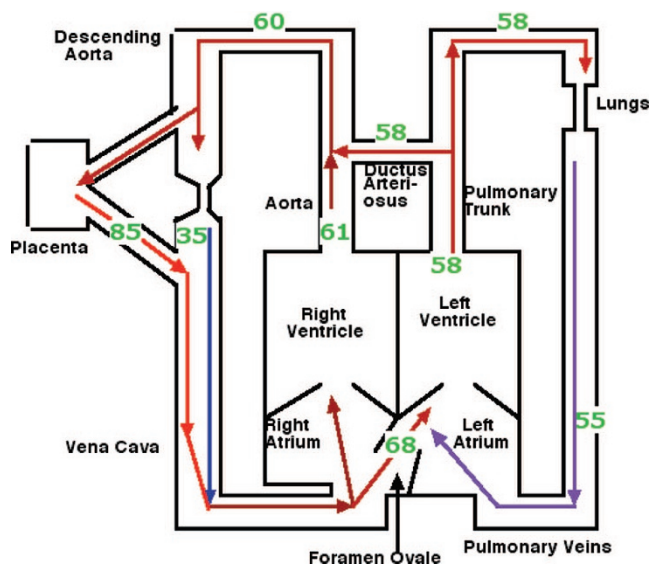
Descending Aorta

60

58

Lungs

58

Ductus Arteri-osus

Aorta

Pulmonary Trunk

Placenta

85

35

61

58

Right Ventricle

Left Ventricle

Right Atrium

68

Left Atrium

55

Vena Cava

Foramen Ovale

Pulmonary Veins